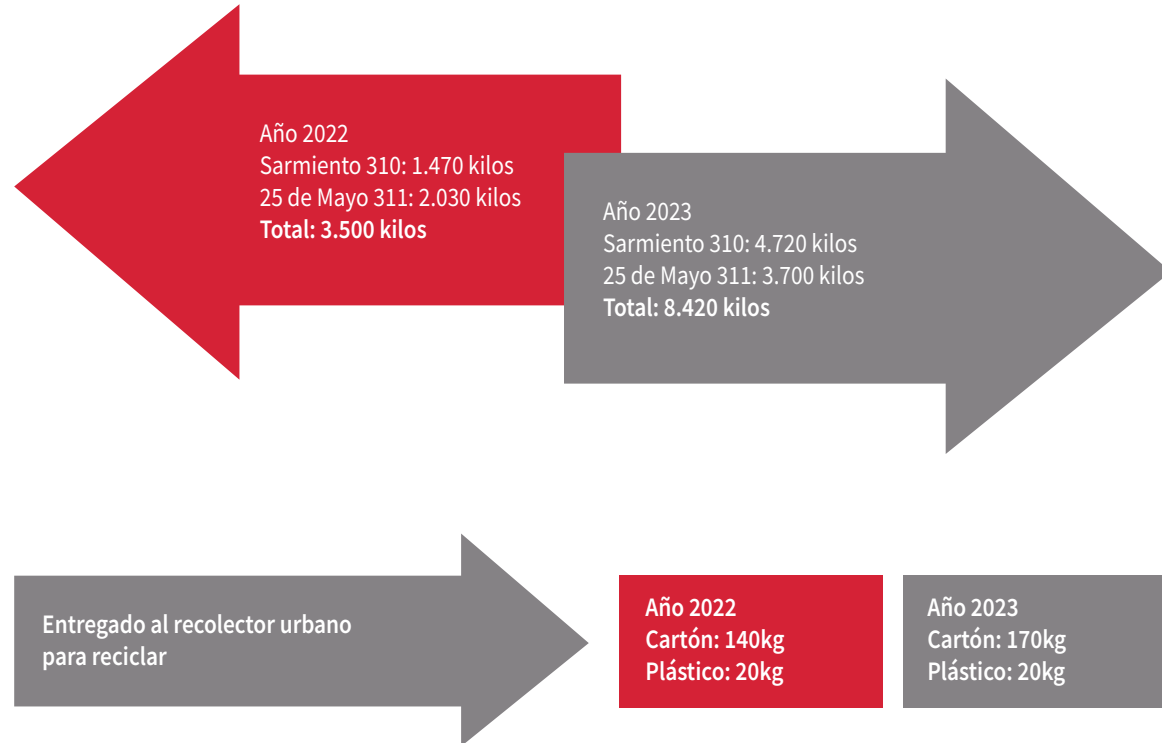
Año 2022
Sarmiento 310: 1.470 kilos
25 de Mayo 311: 2.030 kilos
**Total: 3.500 kilos**

Año 2023
Sarmiento 310: 4.720 kilos
25 de Mayo 311: 3.700 kilos
**Total: 8.420 kilos**

**Entregado al recolector urbano para reciclar**

**Año 2022
Cartón: 140kg
Plástico: 20kg**

**Año 2023
Cartón: 170kg
Plástico: 20kg**